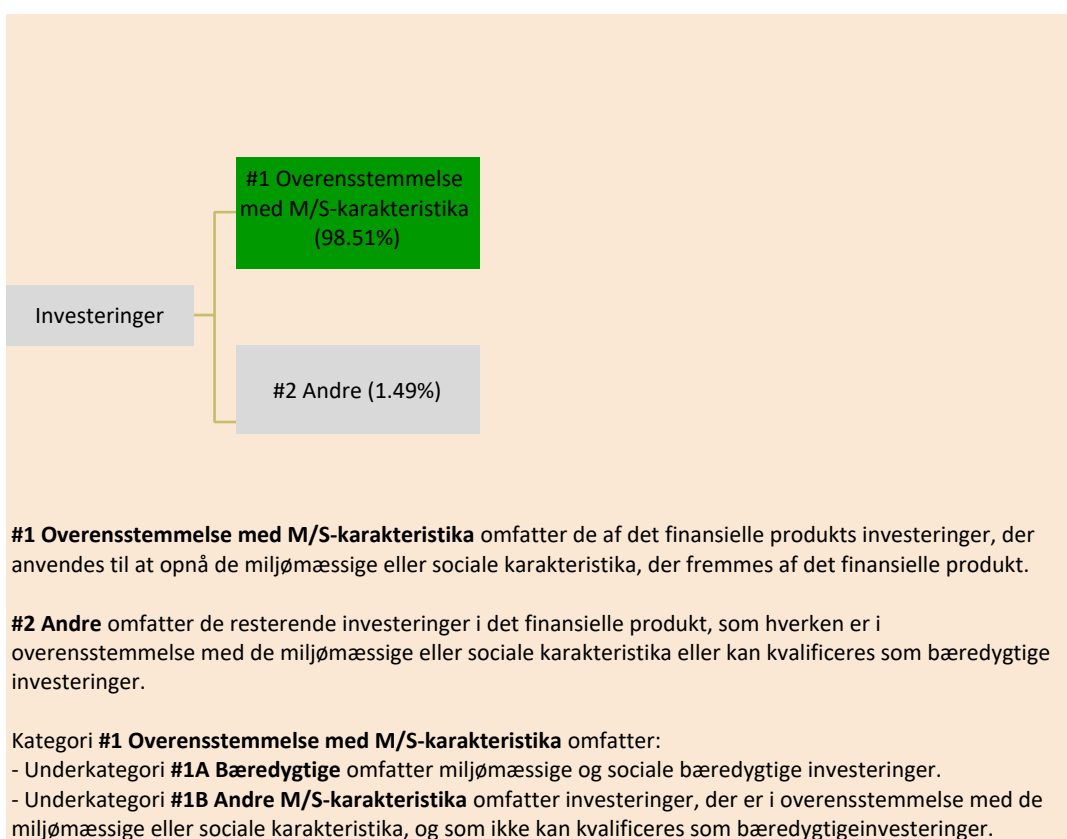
#1 Overensstemmelse med M/S-karakteristika (98.51%)

Investeringer

#2 Andre (1.49%)

**#1 Overensstemmelse med M/S-karakteristika** omfatter de af det finansielle produkts investeringer, der anvendes til at opnå de miljømæssige eller sociale karakteristika, der fremmes af det finansielle produkt.

**#2 Andre** omfatter de resterende investeringer i det finansielle produkt, som hverken er i overensstemmelse med de miljømæssige eller sociale karakteristika eller kan kvalificeres som bæredygtige investeringer.

Kategori **#1 Overensstemmelse med M/S-karakteristika** omfatter:
- Underkategori **#1A Bæredygtige** omfatter miljømæssige og sociale bæredygtige investeringer.
- Underkategori **#1B Andre M/S-karakteristika** omfatter investeringer, der er i overensstemmelse med de miljømæssige eller sociale karakteristika, og som ikke kan kvalificeres som bæredygtigeinvesteringer.